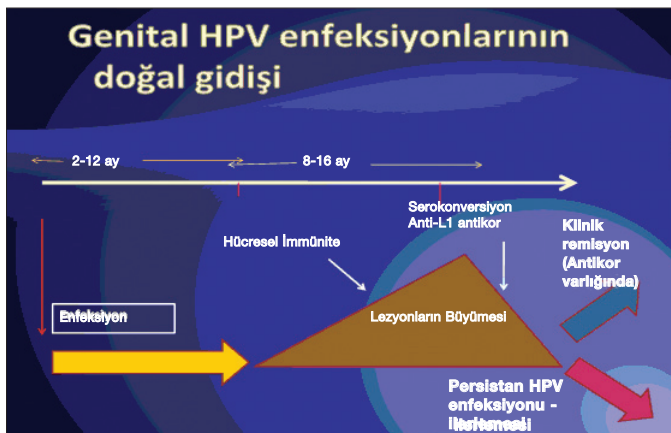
Genital HPV enfeksiyonlarının doğal gidişi

2-12 ay

8-16 ay

Serokonversiyon
Anti-L1 antikor

Hücresel İmmünite

Klinik remisyon (Antikor varlığında)

Enfeksiyon

Lezyonların Büyümesi

Persistan HPV enfeksiyonu - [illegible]